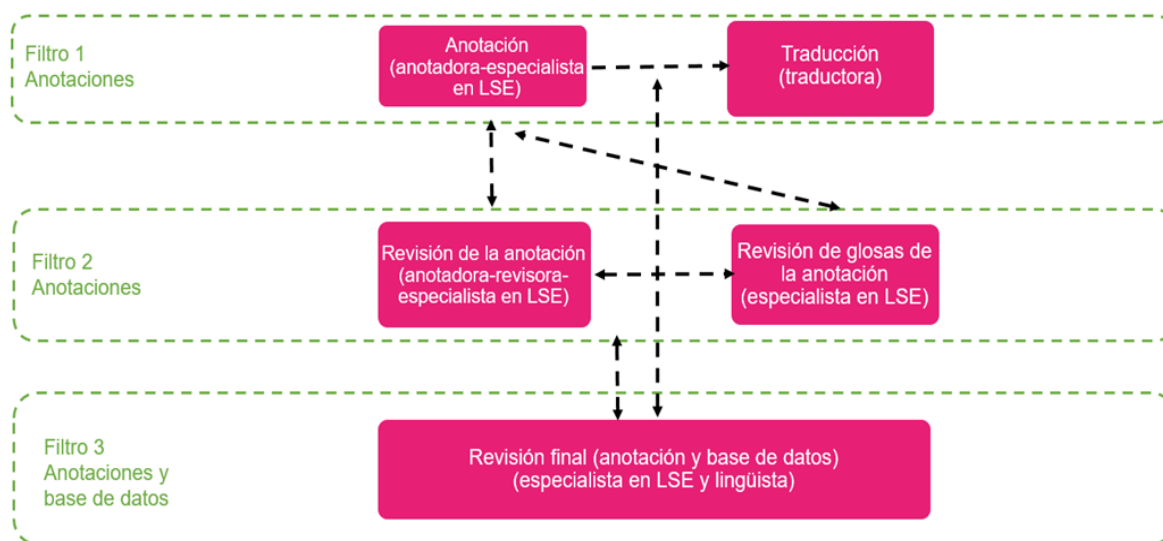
Filtro 1
Anotaciones

Anotación
(anotadora-especialista en LSE)

Traducción
(traductora)

Filtro 2
Anotaciones

Revisión de la anotación
(anotadora-revisora-especialista en LSE)

Revisión de glosas de la anotación
(especialista en LSE)

Filtro 3
Anotaciones y base de datos

Revisión final (anotación y base de datos)
(especialista en LSE y lingüista)